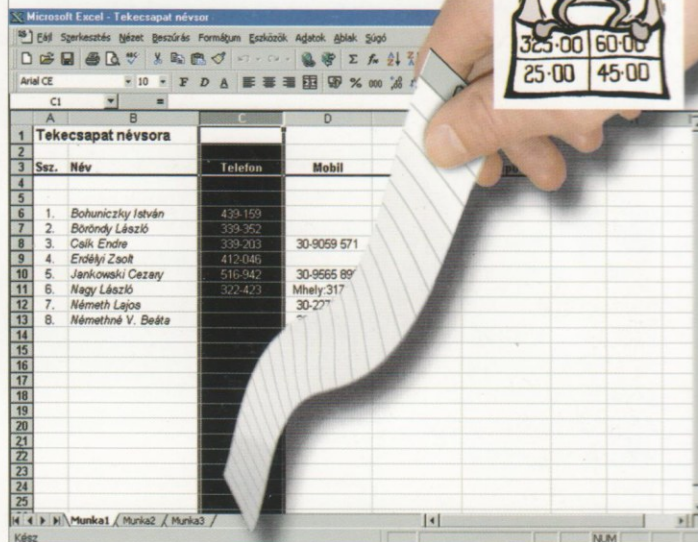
Microsoft Excel - Tekecsapat névsor

Fájl Szerkesztés Nézet Beszúrás Formátum Eszközök Adatok Ablak Súgó

Arial CE 10 F D A

C1

| | A | B | C | D |
|---|---|---|---|---|
| 1 | Tekecsapat névsora | | | |
| 2 | | | | |
| 3 | Ssz. | Név | Telefon | Mobil |
| 4 | | | | |
| 5 | | | | |
| 6 | 1. | Bohuniczky István | 439-159 | |
| 7 | 2. | Böröndy László | 339-352 | |
| 8 | 3. | Csík Endre | 339-203 | 30-9059 571 |
| 9 | 4. | Erdélyi Zsolt | 412-046 | |
| 10 | 5. | Jankowski Cezary | 516-942 | 30-9565 89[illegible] |
| 11 | 6. | Nagy László | 322-423 | Mhely:317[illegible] |
| 12 | 7. | Németh Lajos | | 30-27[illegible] |
| 13 | 8. | Némethné V. Beáta | | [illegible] |
| 14 | | | | |
| 15 | | | | |
| 16 | | | | |
| 17 | | | | |
| 18 | | | | |
| 19 | | | | |
| 20 | | | | |
| 21 | | | | |
| 22 | | | | |
| 23 | | | | |
| 24 | | | | |
| 25 | | | | |

Munka1 / Munka2 / Munka3 /

Kész NUM

| 325·00 | 60·00 |
|---|---|
| 25·00 | 45·00 |